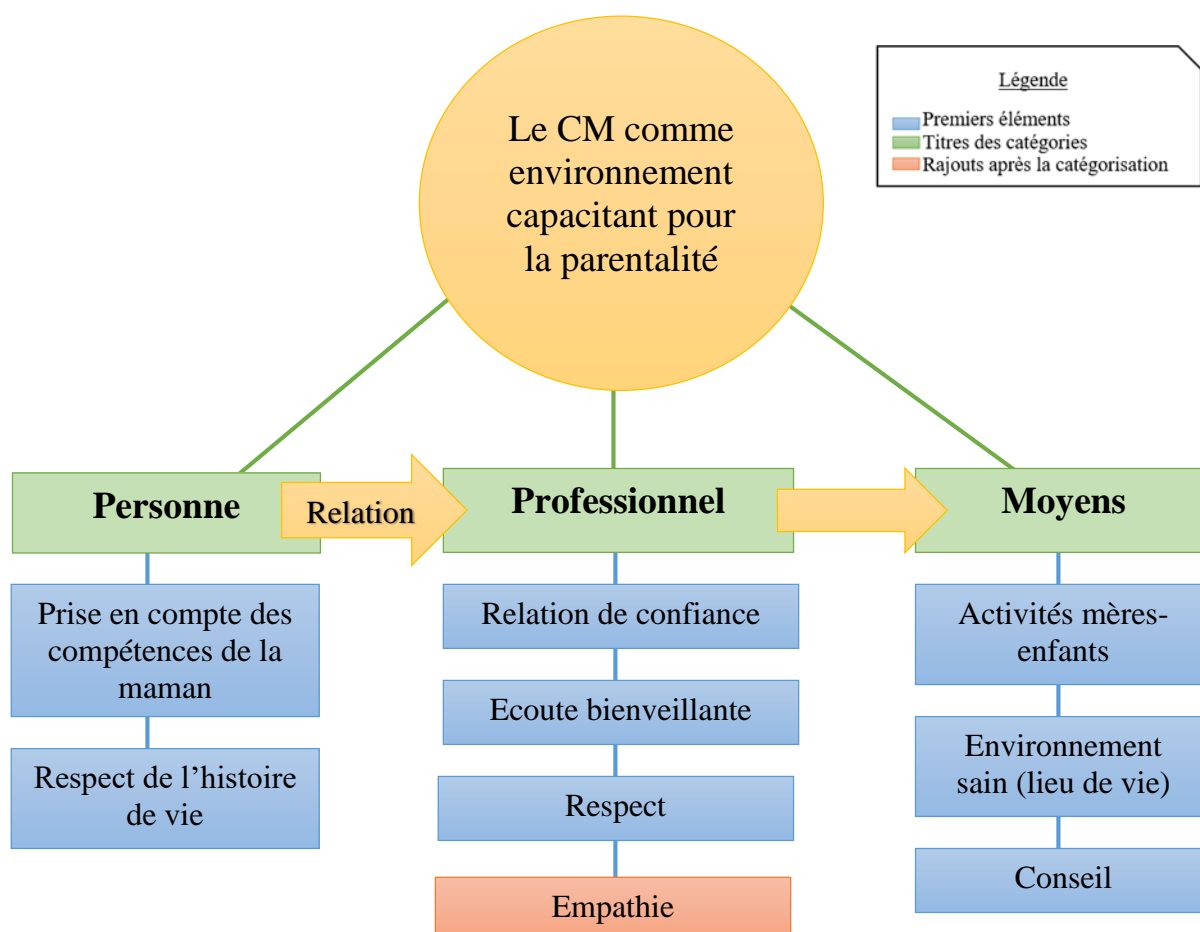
Le CM comme environnement capacitant pour la parentalité

Légende

Premiers éléments
Titres des catégories
Rajouts après la catégorisation

Personne

Relation

Professionnel

Moyens

Prise en compte des compétences de la maman

Respect de l'histoire de vie

Relation de confiance

Ecoute bienveillante

Respect

Empathie

Activités mères-enfants

Environnement sain (lieu de vie)

Conseil